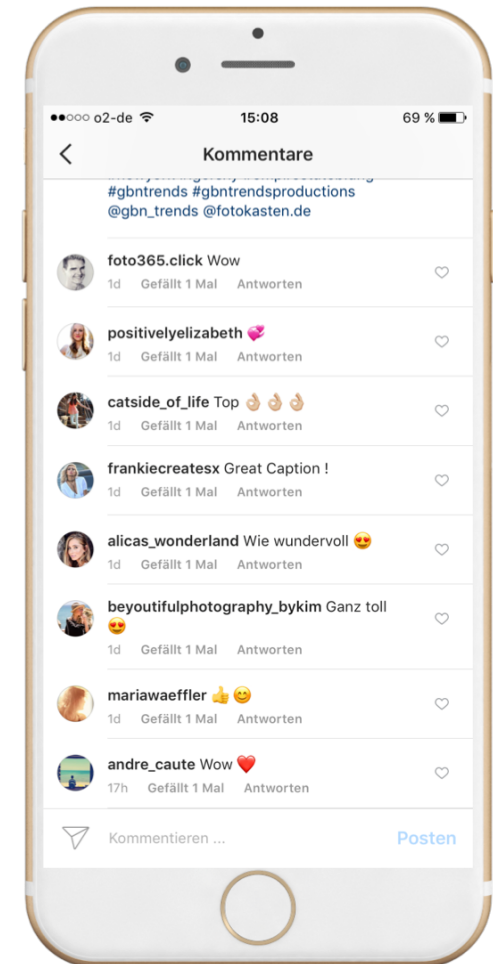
●●○○○ o2-de 15:08 69 %

Kommentare

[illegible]
#gbntrends #gbntrendsproductions @gbn_trends @fotokasten.de

foto365.click Wow
1d Gefällt 1 Mal Antworten

positivelyelizabeth 💞
1d Gefällt 1 Mal Antworten

catside_of_life Top 👌🏼👌🏼👌🏼
1d Gefällt 1 Mal Antworten

frankiecreatesx Great Caption !
1d Gefällt 1 Mal Antworten

alicas_wonderland Wie wundervoll 😍
1d Gefällt 1 Mal Antworten

beyoutifulphotography_bykim Ganz toll 😍
1d Gefällt 1 Mal Antworten

mariawaeffler 👍😊
1d Gefällt 1 Mal Antworten

andre_caute Wow ❤️
17h Gefällt 1 Mal Antworten

Kommentieren ... Posten